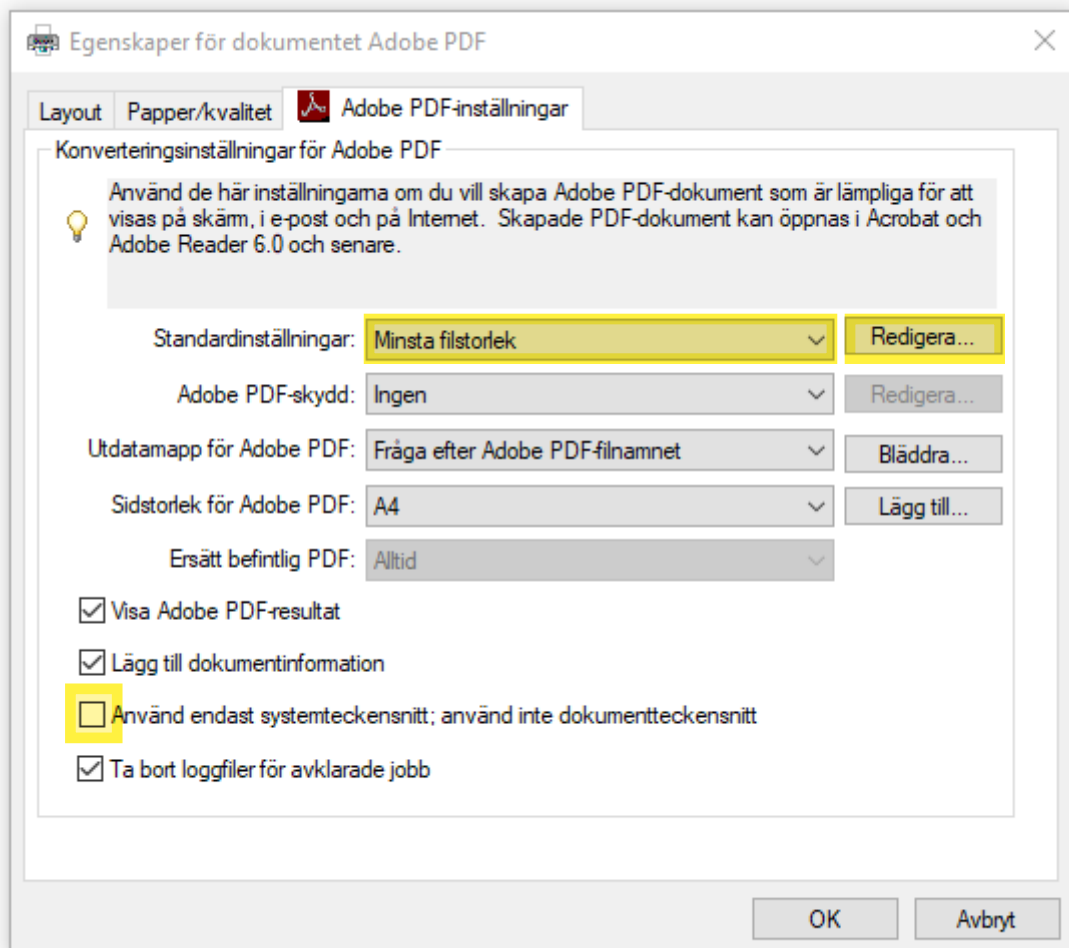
Egenskaper för dokumentet Adobe PDF

Layout | Papper/kvalitet | Adobe PDF-inställningar

Konverteringsinställningar för Adobe PDF

Använd de här inställningarna om du vill skapa Adobe PDF-dokument som är lämpliga för att visas på skärm, i e-post och på Internet. Skapade PDF-dokument kan öppnas i Acrobat och Adobe Reader 6.0 och senare.

Standardinställningar: Minsta filstorlek | Redigera...

Adobe PDF-skydd: Ingen | Redigera...

Utdatamapp för Adobe PDF: Fråga efter Adobe PDF-filnamnet | Bläddra...

Sidstorlek för Adobe PDF: A4 | Lägg till...

Ersätt befintlig PDF: Alltid

Visa Adobe PDF-resultat

Lägg till dokumentinformation

Använd endast systemteckensnitt; använd inte dokumentteckensnitt

Ta bort loggfiler för avklarade jobb

OK | Avbryt